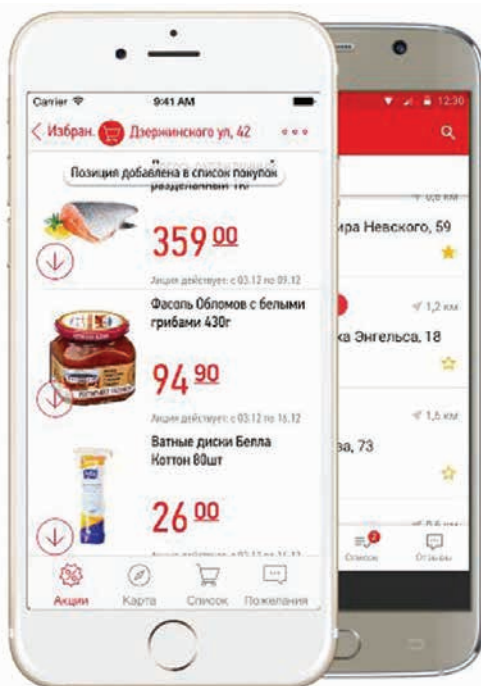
Carrier 9:41 AM

< Избран. Дзержинского ул, 42

Позиция добавлена в список покупок

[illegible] разделанный 1кг

359 00

Акция действует: с 03.12 по 09.12

Фасоль Обломов с белыми грибами 430г

94 90

Акция действует: с 03.12 по 16.12

Ватные диски Белла Коттон 80шт

26 00

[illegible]

Акции Карта Список Пожелания

12:30

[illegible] км

ира Невского, 59

1,2 км

а Энгельса, 18

1,6 км

ва, 73

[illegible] км

Список Отзывы